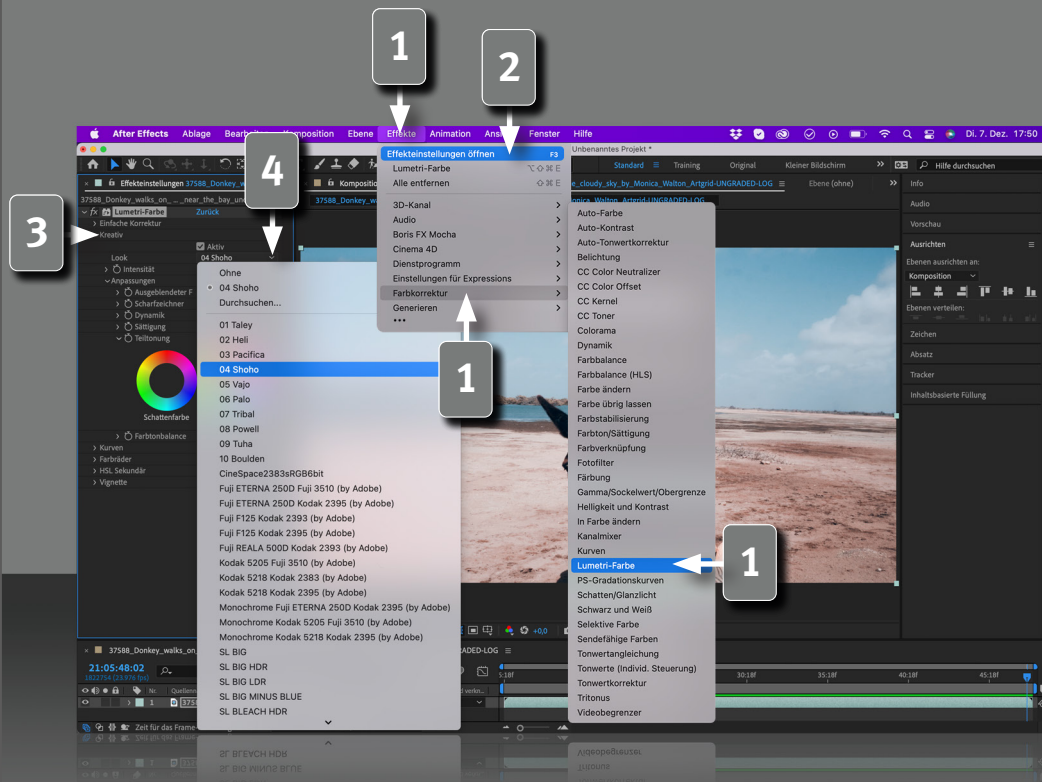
1
2
3
4
1
1

After Effects Ablage Bearbeiten Komposition Ebene Effekte Animation Ansicht Fenster Hilfe
Di. 7. Dez. 17:50
Unbenanntes Projekt *
Standard Training Original Kleiner Bildschirm
Hilfe durchsuchen

Effekteinstellungen 37588_Donkey_w
37588_Donkey_walks_on_..._near_the_bay_un
fx Lumetri-Farbe Zurück
Einfache Korrektur
Kreativ
Aktiv
Look 04 Shoho
Intensität
Anpassungen
Ausgeblendeter F
Scharfzeichner
Dynamik
Sättigung
Teiltonung
Schattenfarbe
Farbtonbalance
Kurven
Farbräder
HSL Sekundär
Vignette

Ohne
04 Shoho
Durchsuchen...
01 Taley
02 Heli
03 Pacifica
04 Shoho
05 Vajo
06 Palo
07 Tribal
08 Powell
09 Tuha
10 Boulden
CineSpace2383sRGB6bit
Fuji ETERNA 250D Fuji 3510 (by Adobe)
Fuji ETERNA 250D Kodak 2395 (by Adobe)
Fuji F125 Kodak 2393 (by Adobe)
Fuji F125 Kodak 2395 (by Adobe)
Fuji REALA 500D Kodak 2393 (by Adobe)
Kodak 5205 Fuji 3510 (by Adobe)
Kodak 5218 Kodak 2383 (by Adobe)
Kodak 5218 Kodak 2395 (by Adobe)
Monochrome Fuji ETERNA 250D Kodak 2395 (by Adobe)
Monochrome Kodak 5205 Fuji 3510 (by Adobe)
Monochrome Kodak 5218 Kodak 2395 (by Adobe)
SL BIG
SL BIG HDR
SL BIG LDR
SL BIG MINUS BLUE
SL BLEACH HDR

Effekteinstellungen öffnen F3
Lumetri-Farbe
Alle entfernen
3D-Kanal
Audio
Boris FX Mocha
Cinema 4D
Dienstprogramm
Einstellungen für Expressions
Farbkorrektur
Generieren
•••

Auto-Farbe
Auto-Kontrast
Auto-Tonwertkorrektur
Belichtung
CC Color Neutralizer
CC Color Offset
CC Kernel
CC Toner
Colorama
Dynamik
Farbbalance
Farbbalance (HLS)
Farbe ändern
Farbe übrig lassen
Farbstabilisierung
Farbton/Sättigung
Farbverknüpfung
Fotofilter
Färbung
Gamma/Sockelwert/Obergrenze
Helligkeit und Kontrast
In Farbe ändern
Kanalmixer
Kurven
Lumetri-Farbe
PS-Gradationskurven
Schatten/Glanzlicht
Schwarz und Weiß
Selektive Farbe
Sendefähige Farben
Tonwertangleichung
Tonwerte (Individ. Steuerung)
Tonwertkorrektur
Tritonus
Videobegrenzer

Komposition
37588_Donkey_walks
e_cloudy_sky_by_Monica_Walton_Artgrid-UNGRADED-LOG
Ebene (ohne)

Info
Audio
Vorschau
Ausrichten
Ebenen ausrichten an:
Komposition
Ebenen verteilen:
Zeichen
Absatz
Tracker
Inhaltsbasierte Füllung

37588_Donkey_walks_on_
21:05:48:02
1822754 (23,976 fps)
Nr.
Quellenname
1
Zeit für das Frame
+0,0
ADED-LOG
5:18f 30:18f 35:18f 40:18f 45:18f